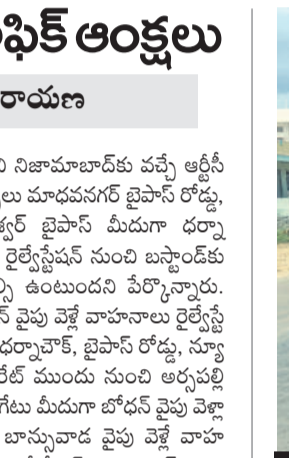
ఫిక్ ఆంక్షలు

రాయణ

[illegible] నిజామాబాద్‌కు వచ్చే ఆర్టీసీ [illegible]లు మాధవనగర్ బైపాస్ రోడ్డు, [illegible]వర్ బైపాస్ మీదుగా ధర్నా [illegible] రైల్వేస్టేషన్ నుంచి బస్టాండ్‌కు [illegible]స్ ఉంటుందని పేర్కొన్నారు. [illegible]క్ వైపు వెళ్లే వాహనాలు రైల్వేస్టే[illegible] ధర్నాచౌక్, బైపాస్ రోడ్డు, న్యూ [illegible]రేట్ ముందు నుంచి అర్సపల్లి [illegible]గేటు మీదుగా బోధన్ వైపు వెళ్లా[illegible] బాన్సువాడ వైపు వెళ్లే వాహ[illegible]